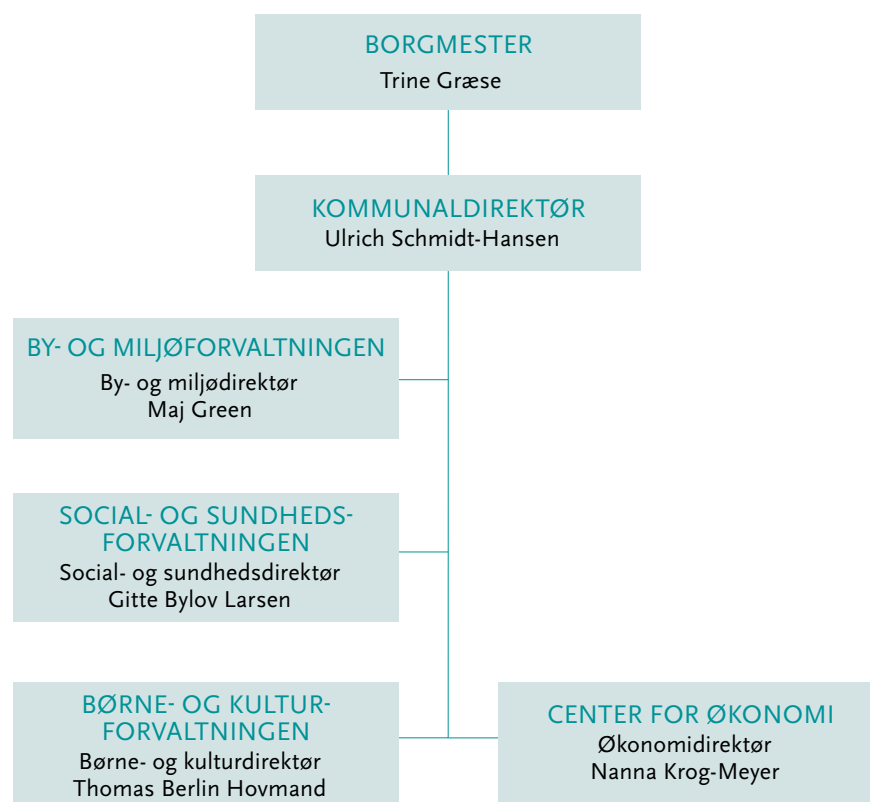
BORGMESTER
Trine Græse

KOMMUNALDIREKTØR
Ulrich Schmidt-Hansen

BY- OG MILJØFORVALTNINGEN
By- og miljødirektør
Maj Green

SOCIAL- OG SUNDHEDS-FORVALTNINGEN
Social- og sundhedsdirektør
Gitte Bylov Larsen

BØRNE- OG KULTUR-FORVALTNINGEN
Børne- og kulturdirektør
Thomas Berlin Hovmand

CENTER FOR ØKONOMI
Økonomidirektør
Nanna Krog-Meyer